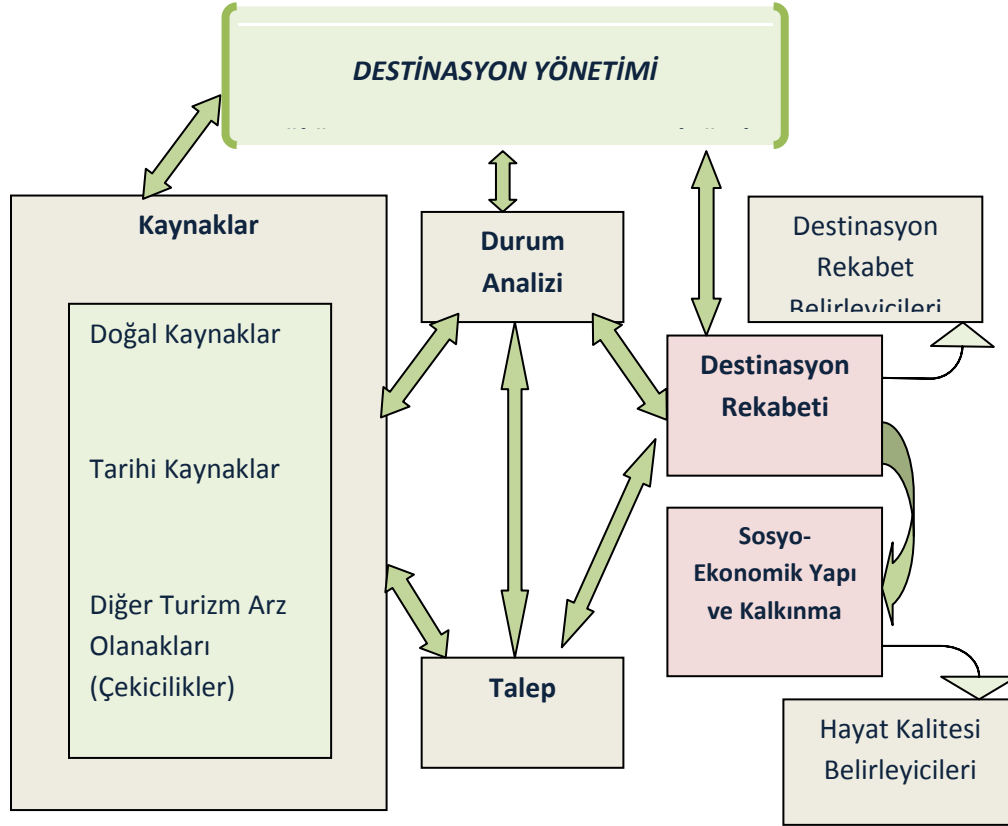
DESTİNASYON YÖNETİMİ

Kaynaklar

Doğal Kaynaklar

Tarihi Kaynaklar

Diğer Turizm Arz Olanakları (Çekicilikler)

Durum Analizi

Talep

Destinasyon Rekabet Belirleyicileri

Destinasyon Rekabeti

Sosyo-Ekonomik Yapı ve Kalkınma

Hayat Kalitesi Belirleyicileri